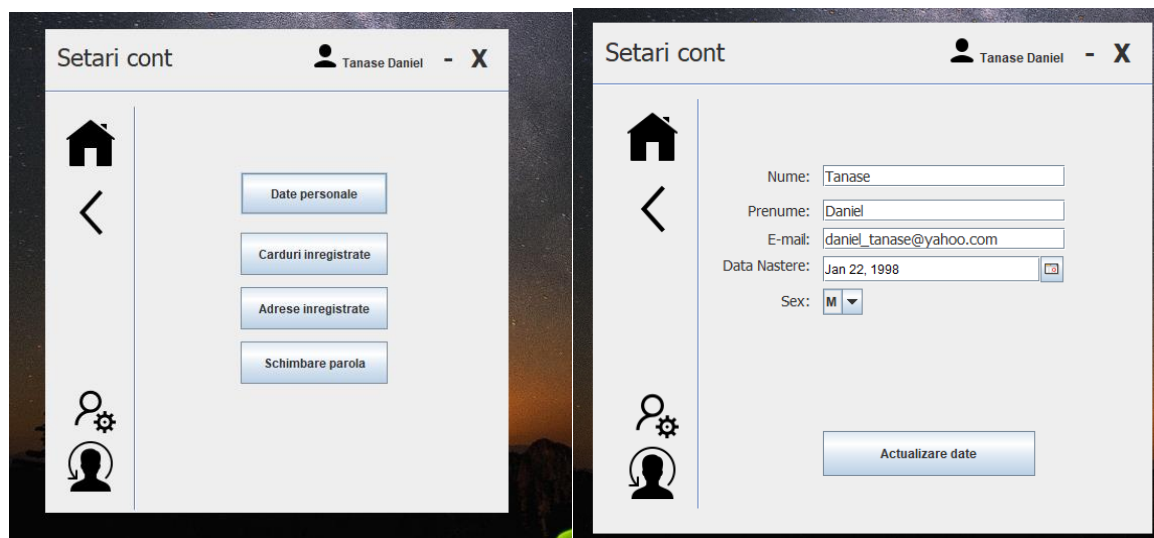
Setari cont

Tanase Daniel - X

Date personale

Carduri inregistrate

Adrese inregistrate

Schimbare parola

Setari cont

Tanase Daniel - X

Nume: Tanase

Prenume: Daniel

E-mail: daniel_tanase@yahoo.com

Data Nastere: Jan 22, 1998

Sex: M

Actualizare date